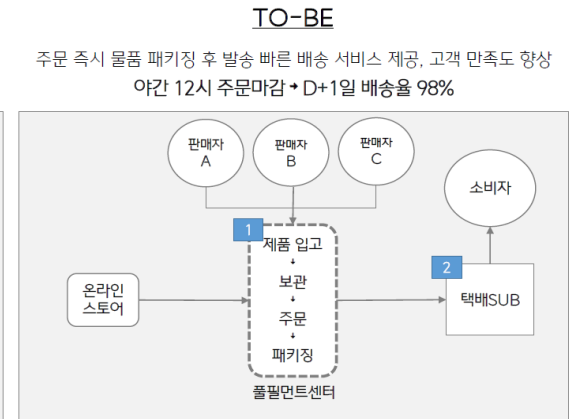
TO-BE

주문 즉시 물품 패키징 후 발송 빠른 배송 서비스 제공, 고객 만족도 향상

야간 12시 주문마감 → D+1일 배송율 98%

판매자
A

판매자
B

판매자
C

소비자

1

제품 입고
↓
보관
↓
주문
↓
패키징

온라인
스토어

2

택배SUB

풀필먼트센터